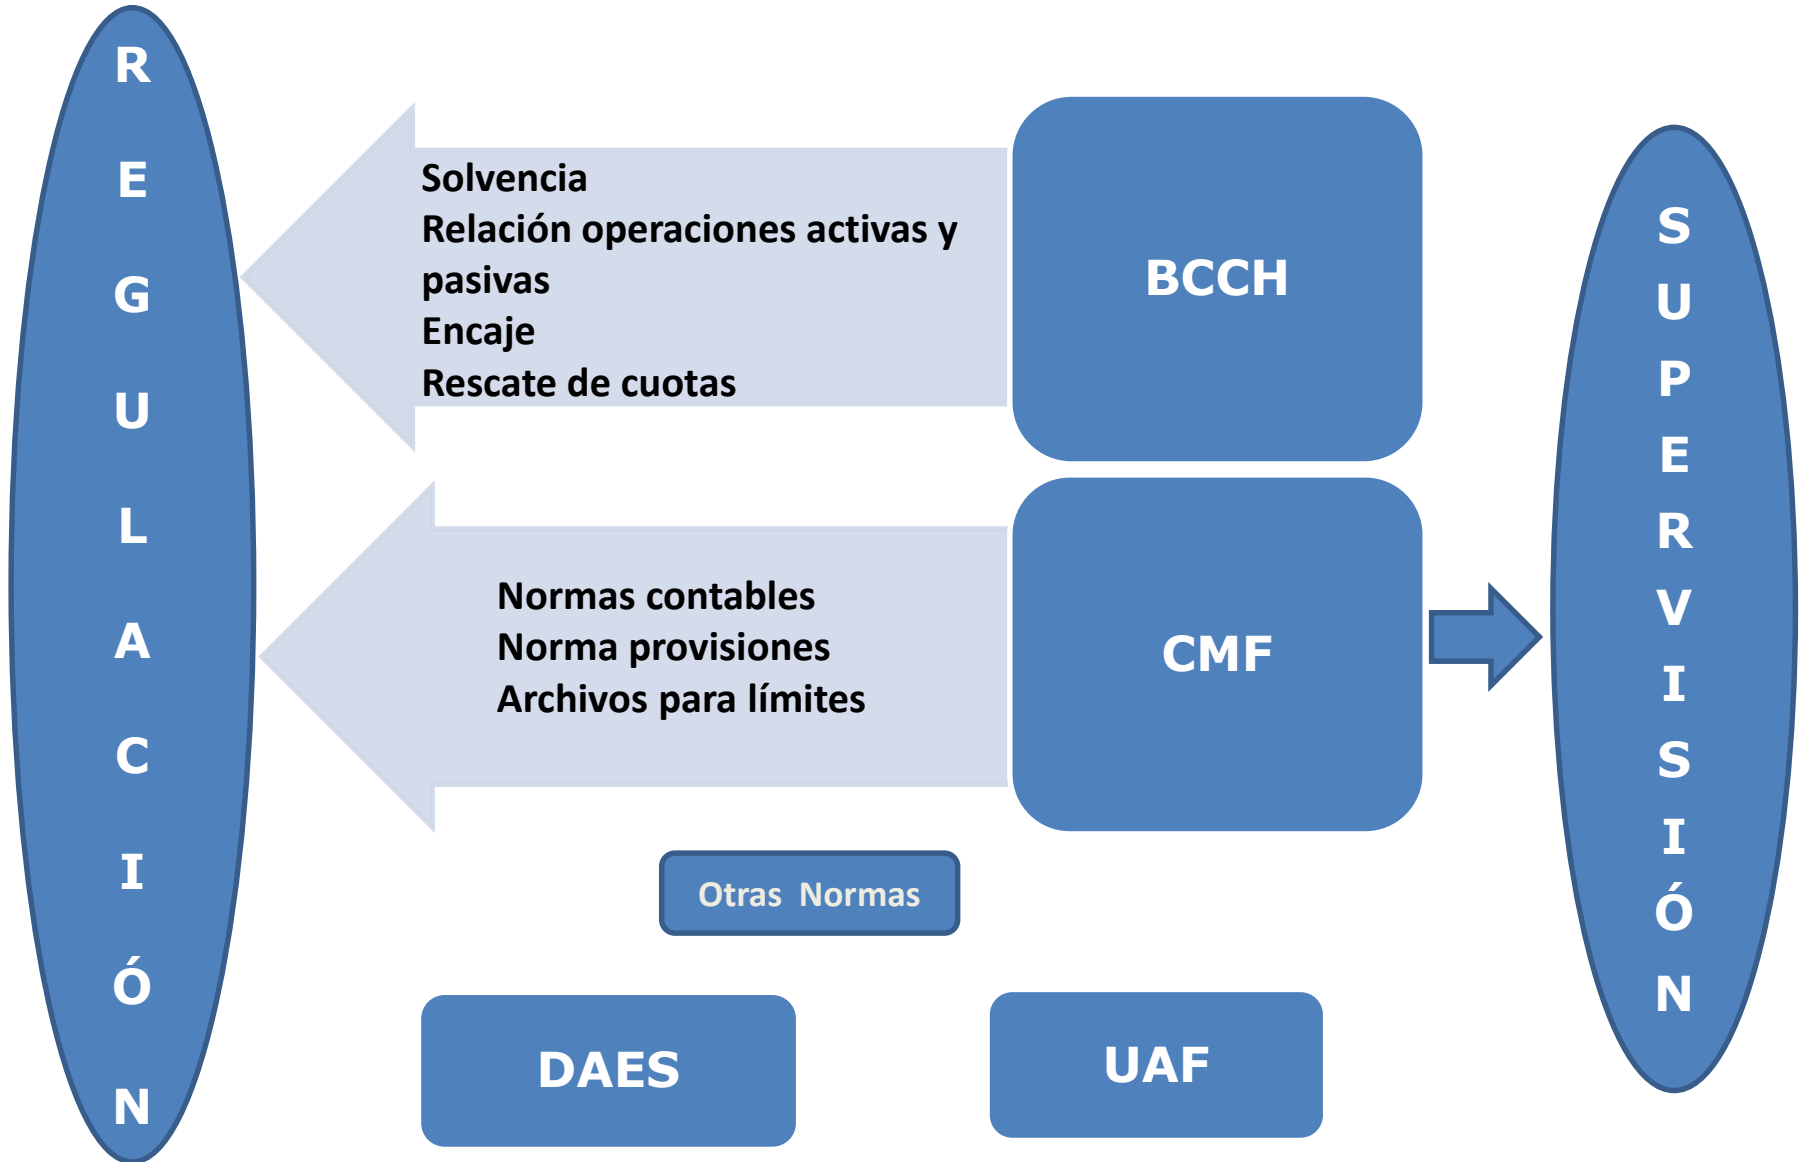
R
E
G
U
L
A
C
I
Ó
N

Solvencia
Relación operaciones activas y pasivas
Encaje
Rescate de cuotas

BCCH

Normas contables
Norma provisiones
Archivos para límites

CMF

S
U
P
E
R
V
I
S
I
Ó
N

Otras Normas

DAES

UAF